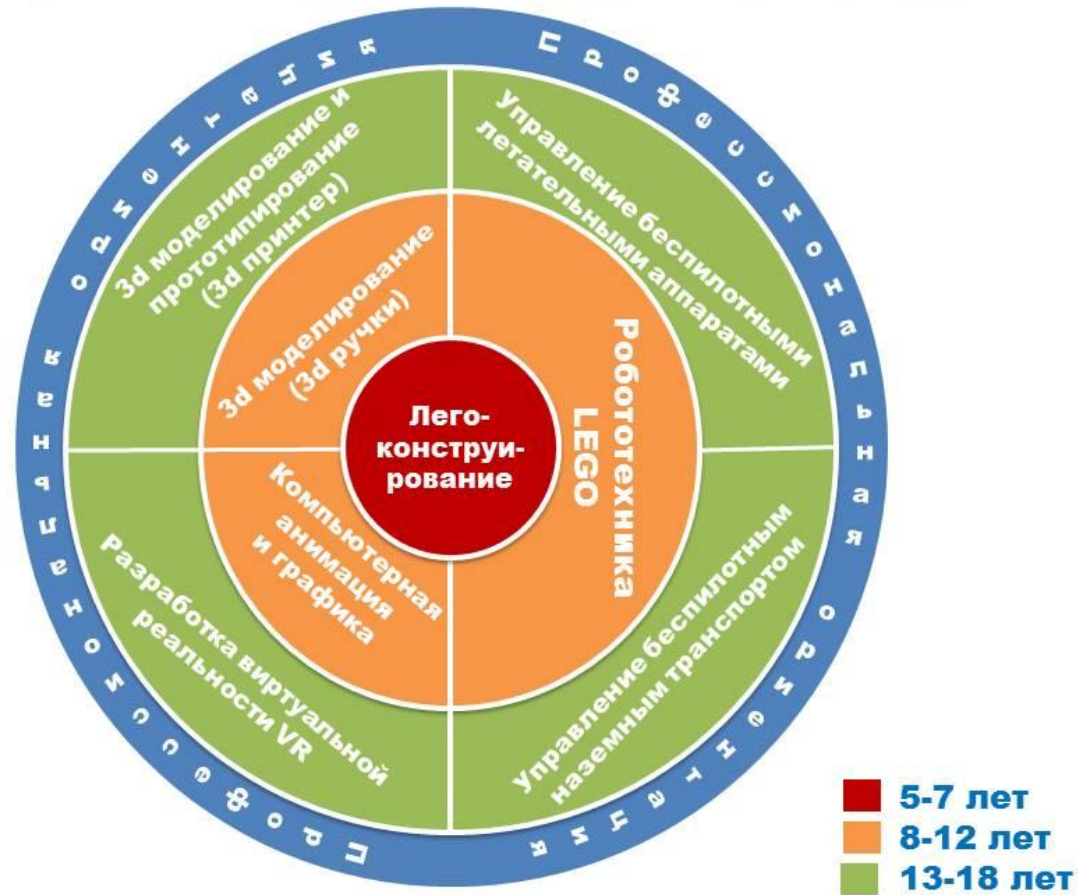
Профессиональная ориентация

Профессиональная ориентация

Лего-конструирование

3d моделирование (3d ручки)

Робототехника LEGO

Компьютерная анимация и графика

3d моделирование и прототипирование (3d принтер)

Управление беспилотными летательными аппаратами

Разработка виртуальной реальности VR

Управление беспилотным наземным транспортом

5-7 лет
8-12 лет
13-18 лет